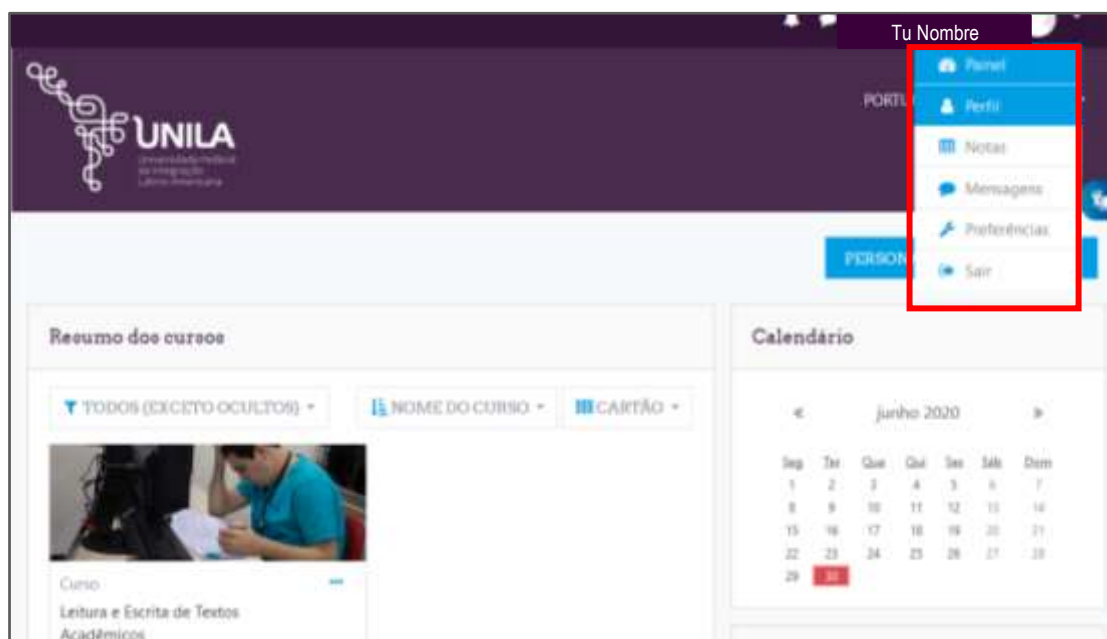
Tu Nombre

Painel
Perfil
Notas
Mensagens
Preferências
Sair

UNILA
Universidade Federal da Integração Latino-Americana

PORTU

PERSON

Resumo dos cursos

TODOS (EXCETO OCULTOS)
NOME DO CURSO
CARTÃO

Curso
Leitura e Escrita de Textos Acadêmicos

Calendário

junho 2020

| Seg | Ter | Qua | Qui | Sex | Sáb | Dom |
|---|---|---|---|---|---|---|
| 1 | 2 | 3 | 4 | 5 | 6 | 7 |
| 8 | 9 | 10 | 11 | 12 | 13 | 14 |
| 15 | 16 | 17 | 18 | 19 | 20 | 21 |
| 22 | 23 | 24 | 25 | 26 | 27 | 28 |
| 29 | 30 | | | | | |